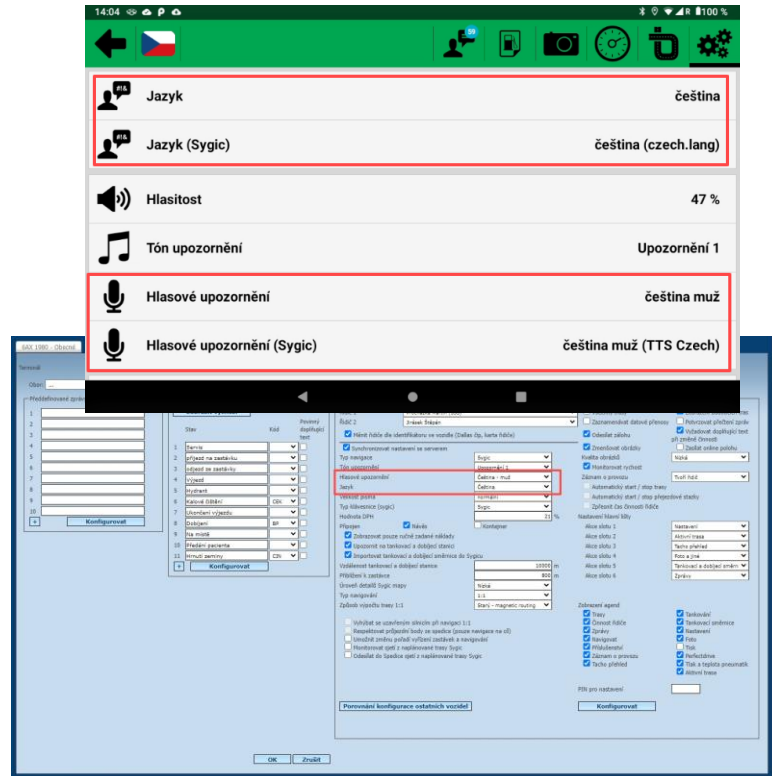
14:04 100 %

59

Jazyk
čeština

Jazyk (Sygic)
čeština (czech.lang)

Hlasitost
47 %

Tón upozornění
Upozornění 1

Hlasové upozornění
čeština muž

Hlasové upozornění (Sygic)
čeština muž (TTS Czech)

SAX 1980 - Obecné

Terminál

Obor

Předdefinované zprávy

1
2
3
4
5
6
7
8
9
10

+ Konfigurovat

Stav | Kód | Povinný doplňující text
1 Servis
2 příjezd na zastávku
3 odjezd ze zastávky
4 Výjezd
5 Hydrant
6 Kanové čištění | CEH
7 Ukončení výjezdu
8 Dobíjení | BP
9 Na místě
10 Předání pacienta
11 Hrnutí zeminy | CEH

+ Konfigurovat

Řidič 2 | Jmések Štěpán
Měnit řidiče dle identifikátoru ve vozidle (Dallas čip, karta řidiče)
Synchronizovat nastavení se serverem
Typ navigace | Sygic
Tón upozornění | Upozornění 1
Hlasové upozornění | Čeština i muž
Jazyk | Čeština
Velikost písma | Normální
Typ klávesnice (sygic) | Sygic
Hodnota DPH | 21 %
Připojen | Návěs | Kontejner
Zobrazovat pouze ručně zadané náklady
Upozornit na tankování a dobíjecí stanici
Importovat tankování a dobíjení směrnice do Sygicu
Vzdálenost tankování a dobíjecí stanice | 10000 m
Přiblížení k zastávce | 800 m
Úroveň detailů Sygic mapy | Nízká
Typ navigování | 1:1
Způsob výpočtu trasy 1:1 | Start - magnetic routing
Vyhýbat se uzavřením silnic při navigaci 1:1
Respektovat příjezdní body se spedice (pouze navigace na cíl)
Umožnit změnu pořadí vyložení zastávek a navigování
Monitorovat ojetí z naplánované trasy Sygic
Odesílat do Spedice ojetí z naplánované trasy Sygic

Porovnání konfigurace ostatních vozidel

Zaznamenávat datové přenosy
Odesílat zálohu
Zmenšovat obrázky
Monitorovat rychlost
Potvrzovat přečtení zpráv
Vyžadovat doplňující text při změně činnosti
Zasílat online polohu
Kvalita obrázků | Nízká
Záznam o provozu | Tivoli řidič
Automatický start / stop trasy
Automatický start / stop přepodové stacky
Zpřesnit čas činnosti řidiče
Nastavení hlavní lišty
Akce slotu 1 | Nastavení
Akce slotu 2 | Aktivní trasa
Akce slotu 3 | Tacho přehled
Akce slotu 4 | Foto a jiné
Akce slotu 5 | Tankování a dobíjecí směrn
Akce slotu 6 | Zprávy

Zobrazení agend
Trasy | Tankování
Činnost řidiče | Činnost směrnice
Zprávy | Nastavení
Navigovat | Foto
Příslušenství | Tisk
Záznam o provozu | Perfectdrive
Tacho přehled | Tlak a teplota pneumatik
Aktivní trasa

PIN pro nastavení

Konfigurovat

OK | Zrušit